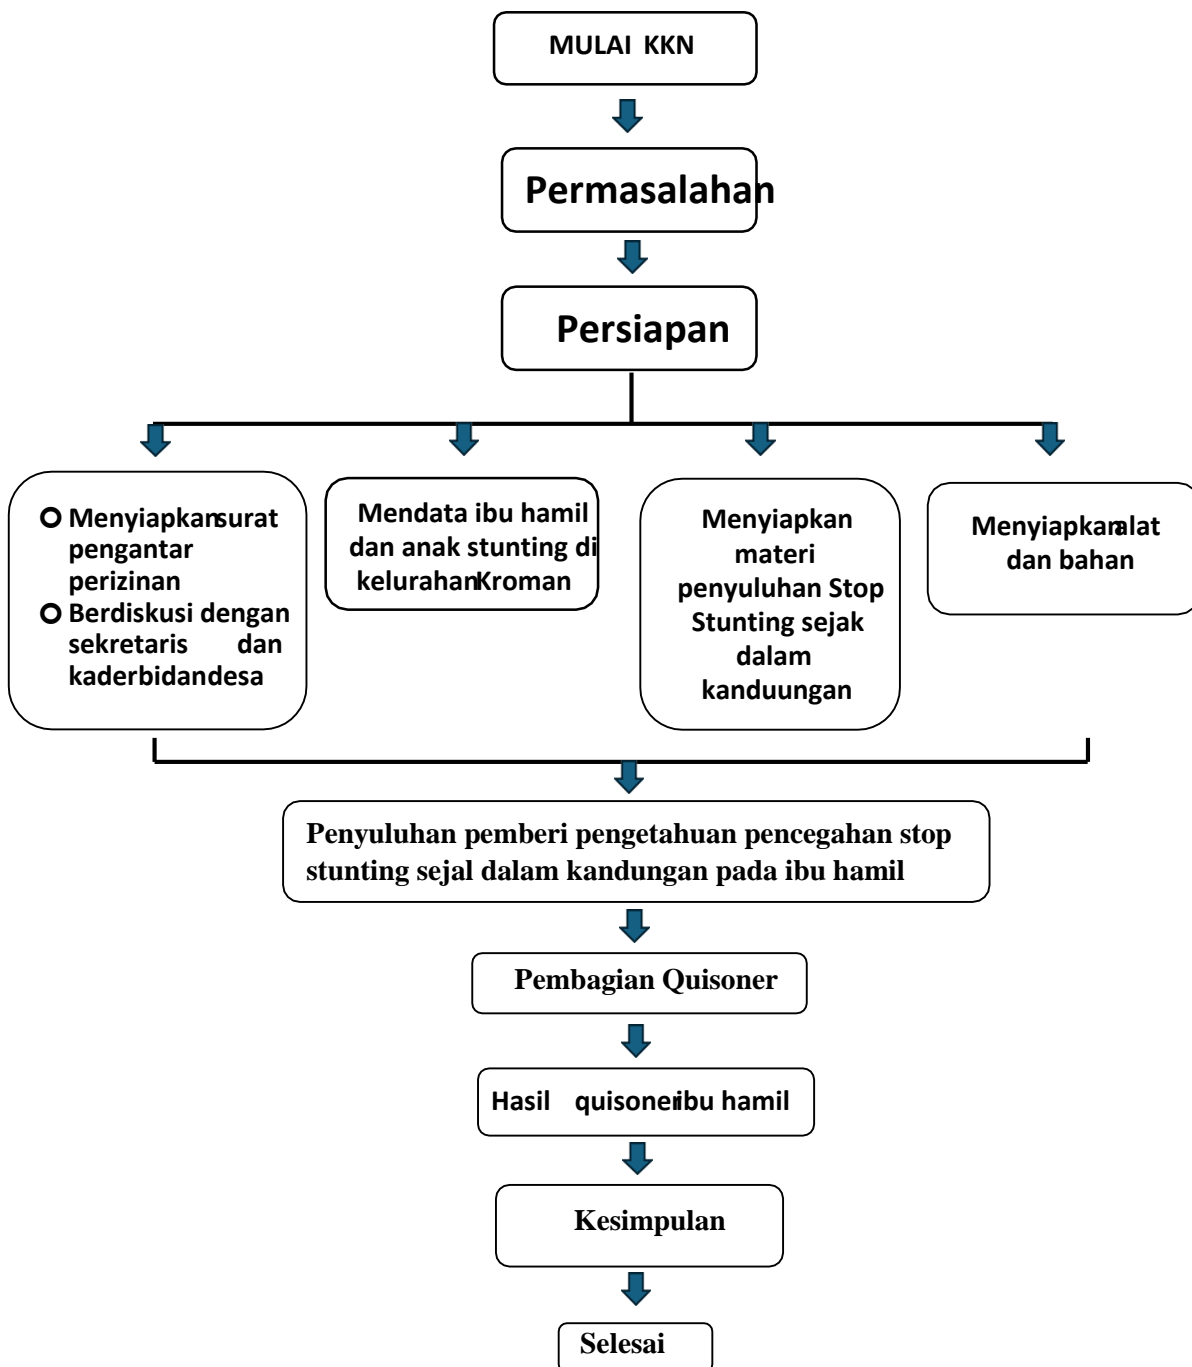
MULAI KKN

Permasalahan

Persiapan

Menyiapkansurat pengantar perizinan
Berdiskusi dengan sekretaris dan kaderbidandesa

Mendata ibu hamil dan anak stunting di kelurahanKroman

Menyiapkan materi penyuluhan Stop Stunting sejak dalam kanduungan

Menyiapkanalat dan bahan

Penyuluhan pemberi pengetahuan pencegahan stop stunting sejal dalam kandungan pada ibu hamil

Pembagian Quisoner

Hasil quisoneribu hamil

Kesimpulan

Selesai